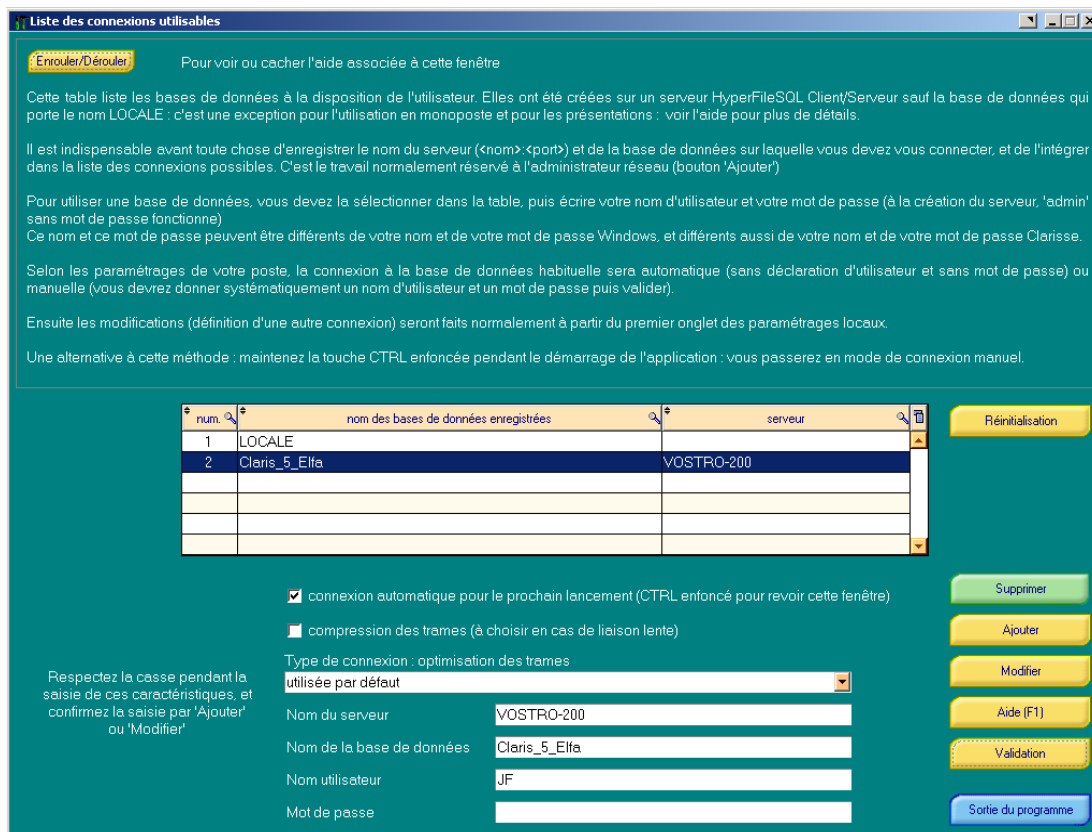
Liste des connexions utilisables

Enrouler/Dérouler

Pour voir ou cacher l'aide associée à cette fenêtre

Cette table liste les bases de données à la disposition de l'utilisateur. Elles ont été créées sur un serveur HyperFileSQL Client/Serveur sauf la base de données qui porte le nom LOCALE : c'est une exception pour l'utilisation en monoposte et pour les présentations : voir l'aide pour plus de détails.

Il est indispensable avant toute chose d'enregistrer le nom du serveur (<nom>:<port>) et de la base de données sur laquelle vous devez vous connecter, et de l'intégrer dans la liste des connexions possibles. C'est le travail normalement réservé à l'administrateur réseau (bouton 'Ajouter')

Pour utiliser une base de données, vous devez la sélectionner dans la table, puis écrire votre nom d'utilisateur et votre mot de passe (à la création du serveur, 'admin' sans mot de passe fonctionne)
Ce nom et ce mot de passe peuvent être différents de votre nom et de votre mot de passe Windows, et différents aussi de votre nom et de votre mot de passe Clarisse.

Selon les paramétrages de votre poste, la connexion à la base de données habituelle sera automatique (sans déclaration d'utilisateur et sans mot de passe) ou manuelle (vous devrez donner systématiquement un nom d'utilisateur et un mot de passe puis valider).

Ensuite les modifications (définition d'une autre connexion) seront faits normalement à partir du premier onglet des paramétrages locaux.

Une alternative à cette méthode : maintenez la touche CTRL enfoncée pendant le démarrage de l'application : vous passerez en mode de connexion manuel.

| num. | nom des bases de données enregistrées | serveur |
|---|---|---|
| 1 | LOCALE | |
| 2 | Claris_5_Elfa | VOSTRO-200 |
| | | |
| | | |
| | | |
| | | |

Réinitialisation

connexion automatique pour le prochain lancement (CTRL enfoncé pour revoir cette fenêtre)

compression des trames (à choisir en cas de liaison lente)

Respectez la casse pendant la saisie de ces caractéristiques, et confirmez la saisie par 'Ajouter' ou 'Modifier'

Type de connexion : optimisation des trames
utilisée par défaut

Nom du serveur VOSTRO-200
Nom de la base de données Claris_5_Elfa
Nom utilisateur JF
Mot de passe

Supprimer
Ajouter
Modifier
Aide (F1)
Validation
Sortie du programme